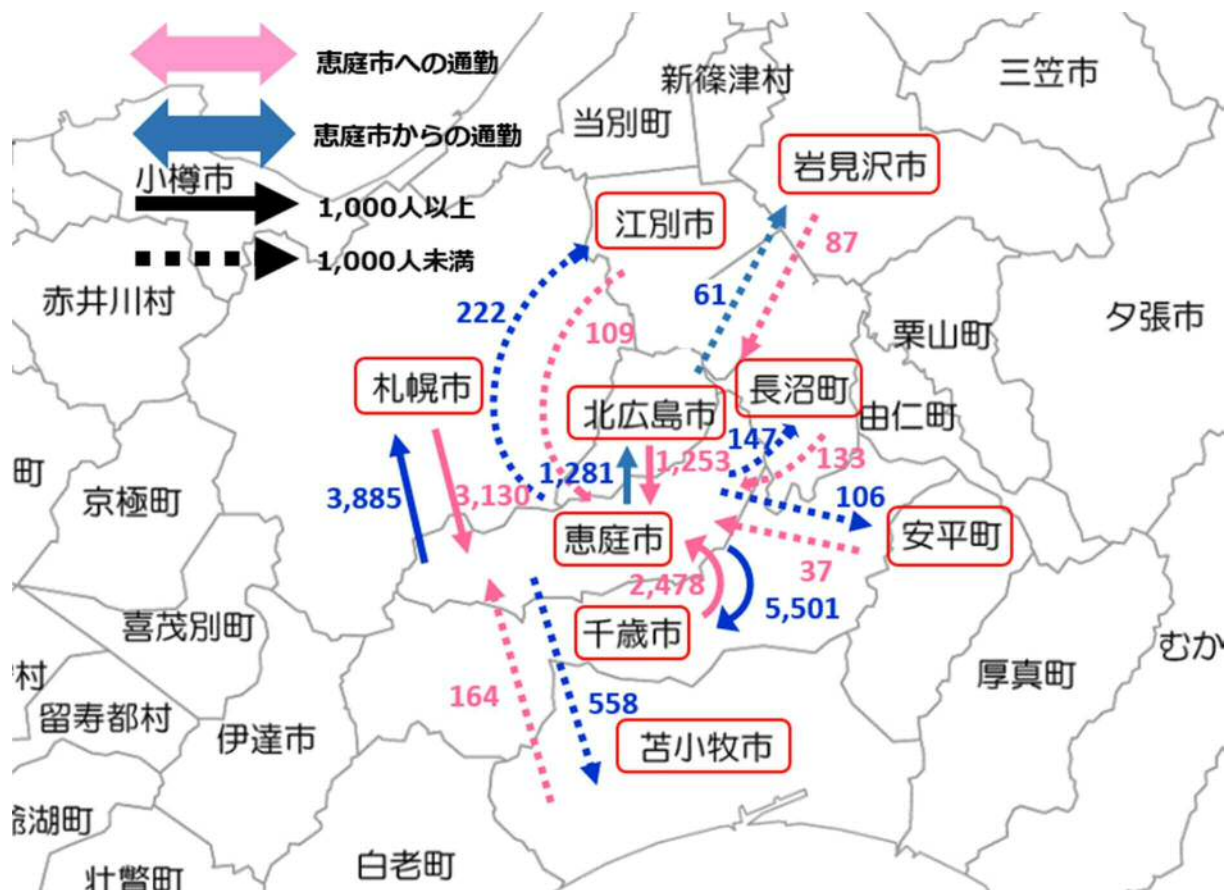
恵庭市への通勤

恵庭市からの通勤

小樽市

1,000人以上

1,000人未満

新篠津村

三笠市

当別町

岩見沢市

江別市

87

222

61

109

赤井川村

栗山町

夕張市

札幌市

長沼町

北広島市

由仁町

147

133

1,281

1,253

町

3,885

3,130

106

京極町

恵庭市

安平町

37

2,478

5,501

千歳市

喜茂別町

むか

村

164

558

厚真町

留寿都村

伊達市

苫小牧市

湖町

白老町

壮瞥町